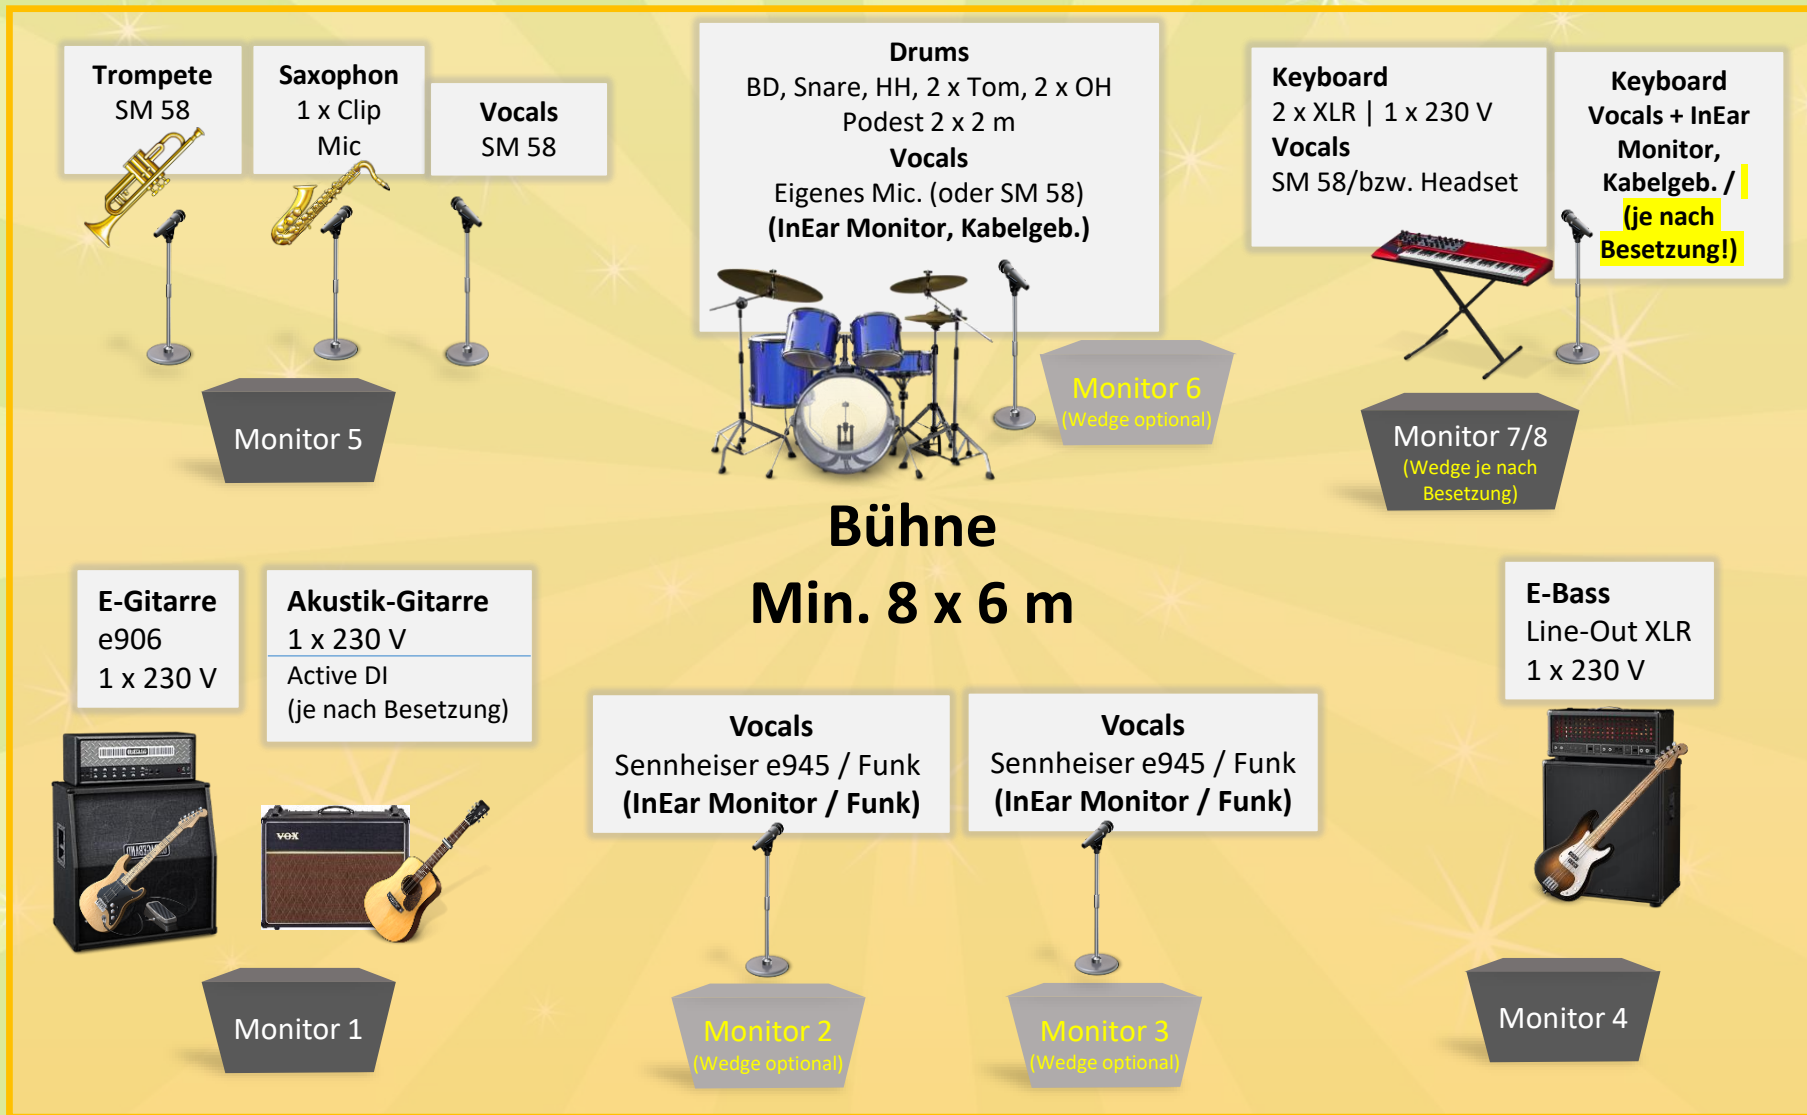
Trompete
SM 58

Saxophon
1 x Clip
Mic

Vocals
SM 58

Drums
BD, Snare, HH, 2 x Tom, 2 x OH
Podest 2 x 2 m
Vocals
Eigenes Mic. (oder SM 58)
(InEar Monitor, Kabelgeb.)

Keyboard
2 x XLR | 1 x 230 V
Vocals
SM 58/bzw. Headset

Keyboard
Vocals + InEar
Monitor,
Kabelgeb. /
(je nach
Besetzung!)

Monitor 5

Monitor 6
(Wedge optional)

Monitor 7/8
(Wedge je nach
Besetzung)

Bühne
Min. 8 x 6 m

E-Gitarre
e906
1 x 230 V

Akustik-Gitarre
1 x 230 V
Active DI
(je nach Besetzung)

Vocals
Sennheiser e945 / Funk
(InEar Monitor / Funk)

Vocals
Sennheiser e945 / Funk
(InEar Monitor / Funk)

E-Bass
Line-Out XLR
1 x 230 V

Monitor 1

Monitor 2
(Wedge optional)

Monitor 3
(Wedge optional)

Monitor 4